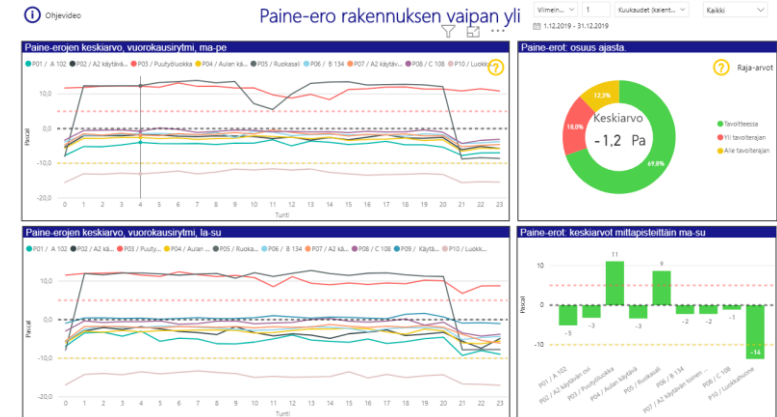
Ohjevideo

Paine-ero rakennuksen vaipan yli

Viimeinen | 1 | Kuukaudet (kalent... | Kaikki

1.12.2019 - 31.12.2019

Paine-erojen keskiarvo, vuorokausirytmi, ma-pe

P01 / A 102 · P02 / A2 käytävä ... · P03 / Puutyöluokka · P04 / Aulan ... · P05 / Ruokasal · P06 / B 134 · P07 / A2 käytävä ... · P08 / C 108 · P10 / Luokk...

?

10,0
0,0
-10,0
-20,0

Pascal

0 1 2 3 4 5 6 7 8 9 10 11 12 13 14 15 16 17 18 19 20 21 22 23

Tunti

Paine-erot: osuus ajasta.

?

Raja-arvot

12,3%
18,0%
69,8%

Keskiarvo
-1,2 Pa

Tavoitteessa
Yli tavoiterajan
Alle tavoiterajan

Paine-erojen keskiarvo, vuorokausirytmi, la-su

P01 / A 102 · P02 / A2 kä... · P03 / Puuty... · P04 / Aulan ... · P05 / Ruoka... · P06 / B 134 · P07 / A2 kä... · P08 / C 108 · P09 / B Käytä... · P10 / Luokk...

10,0
0,0
-10,0
-20,0

Pascal

0 1 2 3 4 5 6 7 8 9 10 11 12 13 14 15 16 17 18 19 20 21 22 23

Tunti

Paine-erot: keskiarvot mittapisteittäin ma-su

10
0
-10

Pascal

11
9
-5
-3
-3
-2
-2
-1
-16

P01 / A 102
P02 / A2 käytävän ovi
P03 / Puutyöluokka
P04 / Aulan käytävä
P05 / Ruokasali
P06 / B 134
P07 / A2 käytävän toinen ...
P08 / C 108
P10 / Luokkahuone